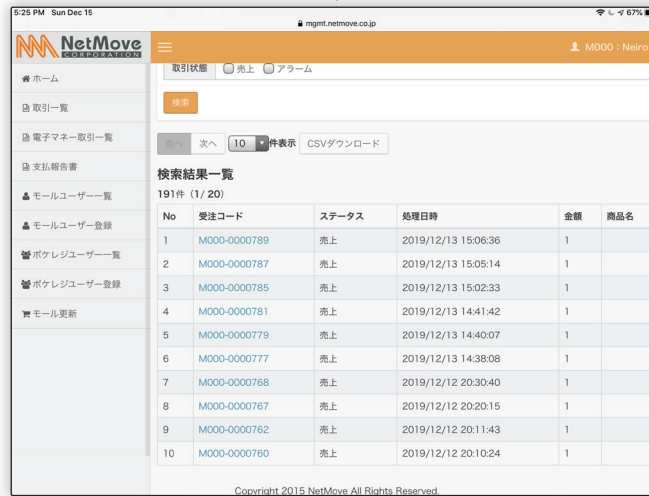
5:25 PM Sun Dec 15
mgmt.netmove.co.jp
67%

NetMove CORPORATION

M000 : Neiro

ホーム
取引一覧
電子マネー取引一覧
支払報告書
モールユーザー一覧
モールユーザー登録
ポケレジユーザー一覧
ポケレジユーザー登録
モール更新

取引状態 売上 アラーム

検索

前へ 次へ 10 件表示 CSVダウンロード

検索結果一覧
191件 (1/ 20)

| No | 受注コード | ステータス | 処理日時 | 金額 | 商品名 |
|---|---|---|---|---|---|
| 1 | M000-0000789 | 売上 | 2019/12/13 15:06:36 | 1 | |
| 2 | M000-0000787 | 売上 | 2019/12/13 15:05:14 | 1 | |
| 3 | M000-0000785 | 売上 | 2019/12/13 15:02:33 | 1 | |
| 4 | M000-0000781 | 売上 | 2019/12/13 14:41:42 | 1 | |
| 5 | M000-0000779 | 売上 | 2019/12/13 14:40:07 | 1 | |
| 6 | M000-0000777 | 売上 | 2019/12/13 14:38:08 | 1 | |
| 7 | M000-0000768 | 売上 | 2019/12/12 20:30:40 | 1 | |
| 8 | M000-0000767 | 売上 | 2019/12/12 20:20:15 | 1 | |
| 9 | M000-0000762 | 売上 | 2019/12/12 20:11:43 | 1 | |
| 10 | M000-0000760 | 売上 | 2019/12/12 20:10:24 | 1 | |

Copyright 2015 NetMove All Rights Reserved.